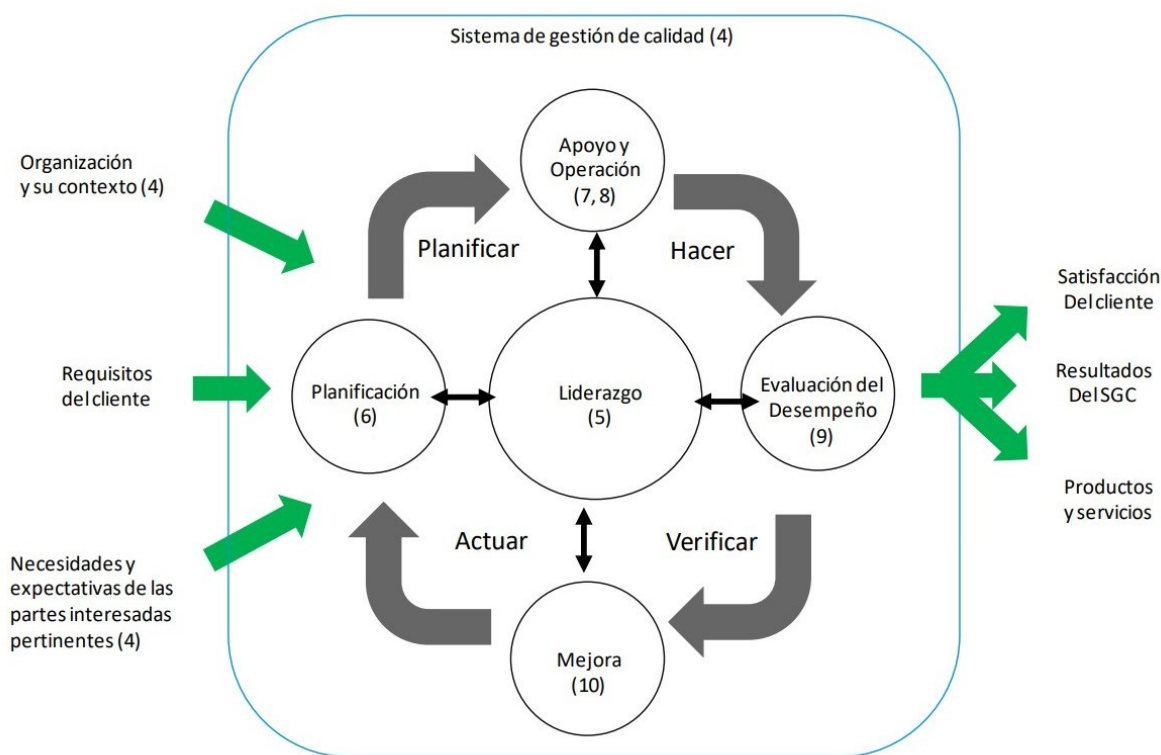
Sistema de gestión de calidad (4)

Organización y su contexto (4)

Requisitos del cliente

Necesidades y expectativas de las partes interesadas pertinentes (4)

Apoyo y Operación (7, 8)

Planificar

Hacer

Planificación (6)

Liderazgo (5)

Evaluación del Desempeño (9)

Actuar

Verificar

Mejora (10)

Satisfacción Del cliente

Resultados Del SGC

Productos y servicios